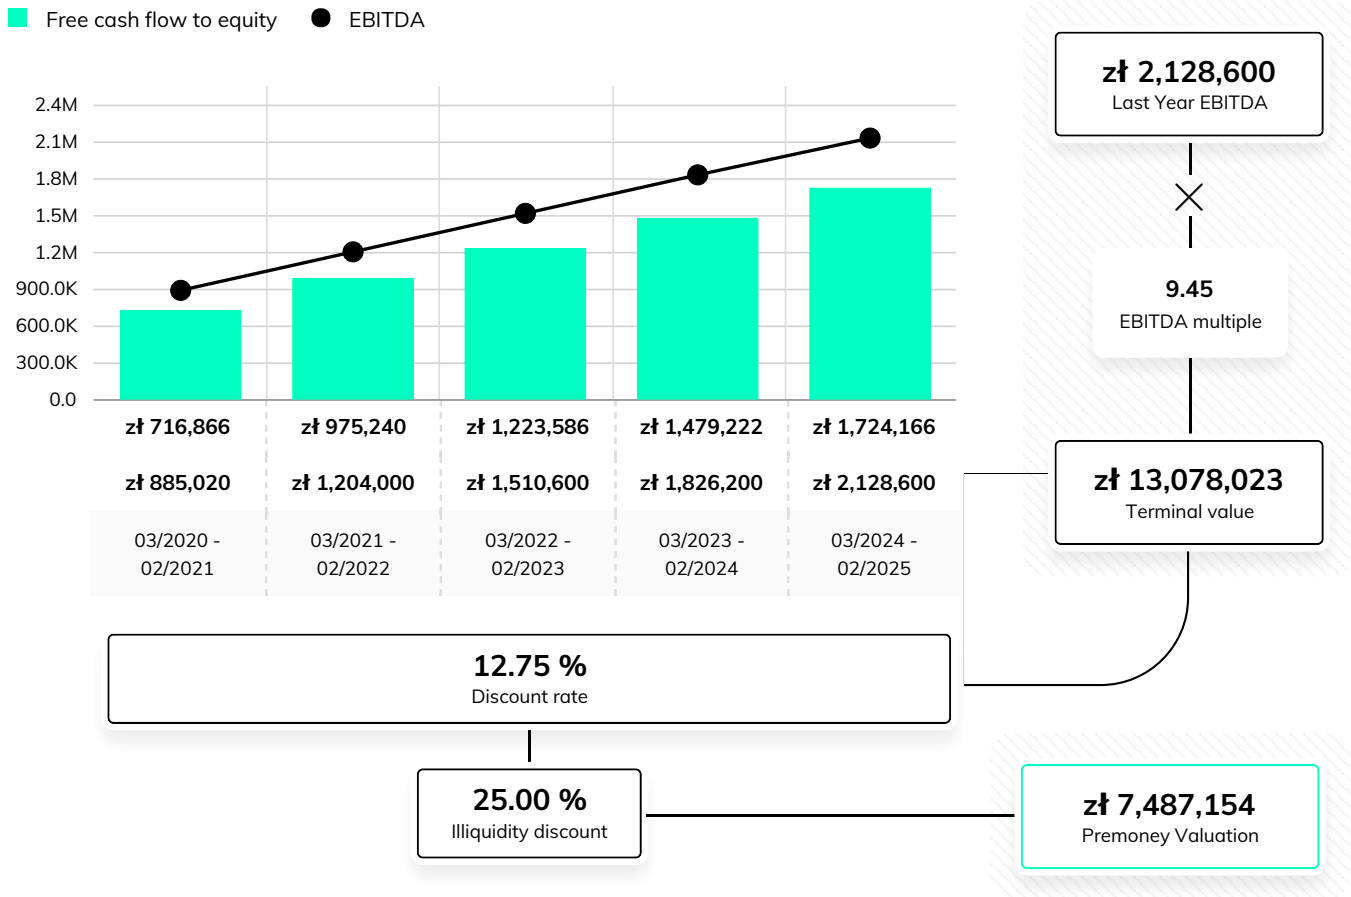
Free cash flow to equity
EBITDA

2.4M
2.1M
1.8M
1.5M
1.2M
900.0K
600.0K
300.0K
0.0

| zł 716,866 | zł 975,240 | zł 1,223,586 | zł 1,479,222 | zł 1,724,166 |
|---|---|---|---|---|
| zł 885,020 | zł 1,204,000 | zł 1,510,600 | zł 1,826,200 | zł 2,128,600 |
| 03/2020 - 02/2021 | 03/2021 - 02/2022 | 03/2022 - 02/2023 | 03/2023 - 02/2024 | 03/2024 - 02/2025 |

zł 2,128,600
Last Year EBITDA

9.45
EBITDA multiple

zł 13,078,023
Terminal value

12.75 %
Discount rate

25.00 %
Illiquidity discount

zł 7,487,154
Premoney Valuation